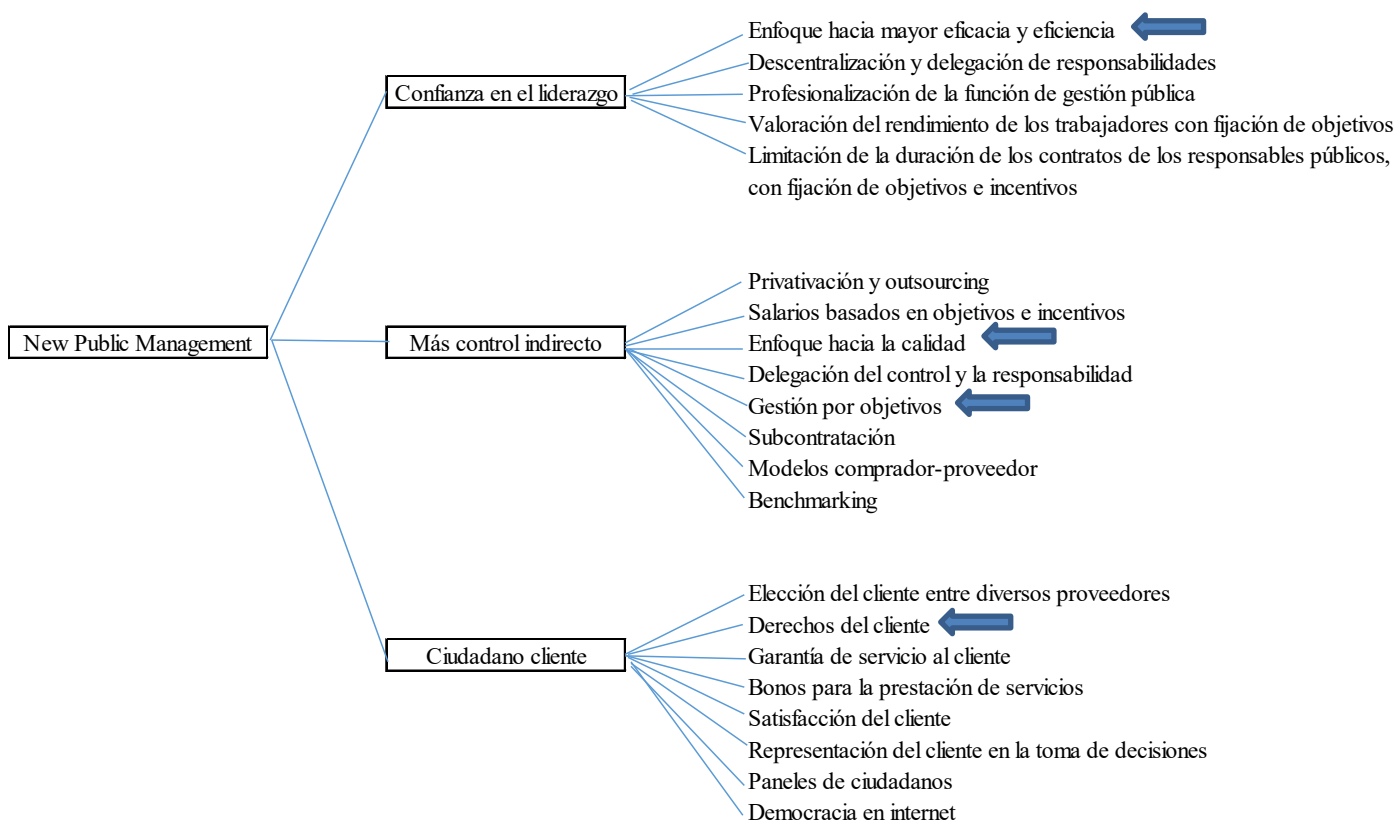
New Public Management

Confianza en el liderazgo

Enfoque hacia mayor eficacia y eficiencia
Descentralización y delegación de responsabilidades
Profesionalización de la función de gestión pública
Valoración del rendimiento de los trabajadores con fijación de objetivos
Limitación de la duración de los contratos de los responsables públicos, con fijación de objetivos e incentivos

Más control indirecto

Privativación y outsourcing
Salarios basados en objetivos e incentivos
Enfoque hacia la calidad
Delegación del control y la responsabilidad
Gestión por objetivos
Subcontratación
Modelos comprador-proveedor
Benchmarking

Ciudadano cliente

Elección del cliente entre diversos proveedores
Derechos del cliente
Garantía de servicio al cliente
Bonos para la prestación de servicios
Satisfacción del cliente
Representación del cliente en la toma de decisiones
Paneles de ciudadanos
Democracia en internet